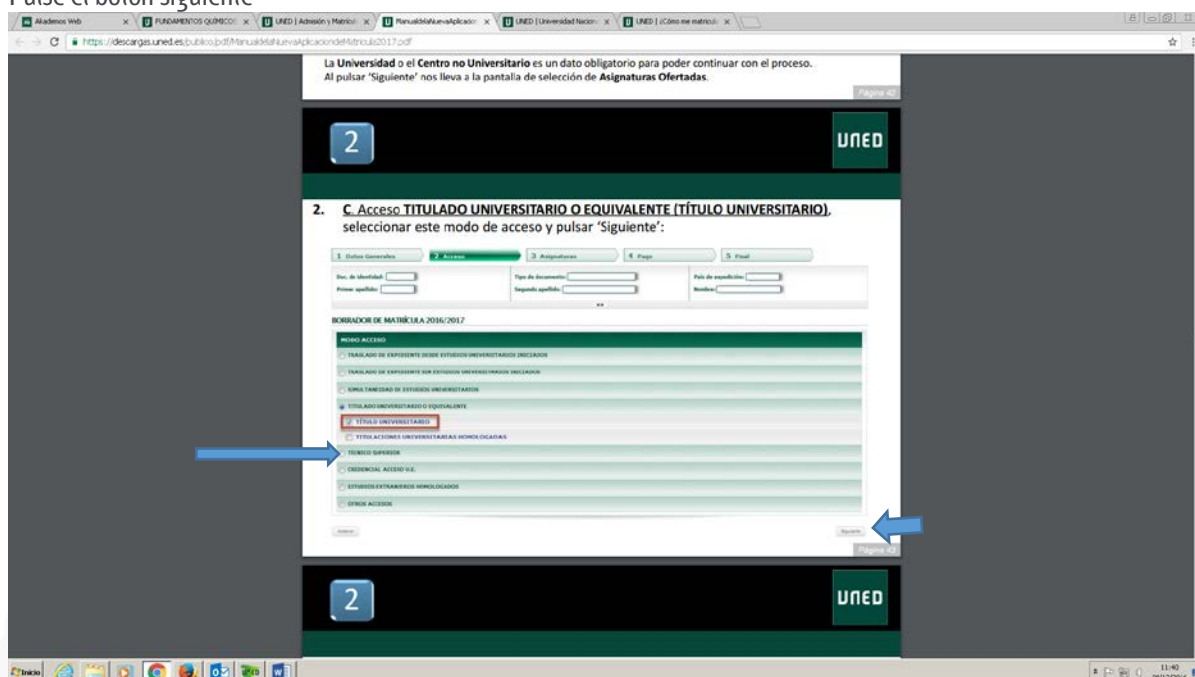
Pulse el botón siguiente

Akademos Web | FUNDAMENTOS QUÍMICOS | UNED | Admisión y Matrícula | ManualdelaNuevaAplicación | UNED | Universidad Nacional | UNED | ¿Cómo me matriculo?

https://descargas.uned.es/publico/pdf/ManualdelaNuevaAplicaciondeMatricula2017.pdf

La Universidad o el Centro no Universitario es un dato obligatorio para poder continuar con el proceso. Al pulsar 'Siguiente' nos lleva a la pantalla de selección de Asignaturas Ofertadas.

Página 42

2

UNED

2. C. Acceso TITULADO UNIVERSITARIO O EQUIVALENTE (TÍTULO UNIVERSITARIO), seleccionar este modo de acceso y pulsar 'Siguiente':

1 Datos Generales | 2 Acceso | 3 Asignaturas | 4 Pago | 5 Final

Doc. de identidad:
Primer apellido:
Tipo de documento:
Segundo apellido:
País de expedición:
Nombre:

BORRADOR DE MATRÍCULA 2016/2017

MODO ACCESO
TRASLADO DE EXPEDIENTE DESDE ESTUDIOS UNIVERSITARIOS INICIADOS
TRASLADO DE EXPEDIENTE SIN ESTUDIOS UNIVERSITARIOS INICIADOS
SIMULTANEIDAD DE ESTUDIOS UNIVERSITARIOS
TITULADO UNIVERSITARIO O EQUIVALENTE
TÍTULO UNIVERSITARIO
TITULACIONES UNIVERSITARIAS HOMOLOGADAS
TECNICO SUPERIOR
CREDENCIAL ACCESO U.E.
ESTUDIOS EXTRANJEROS HOMOLOGADOS
OTROS ACCESOS

Anterior
Siguiente

Página 43

2

UNED

Inicio

11:40